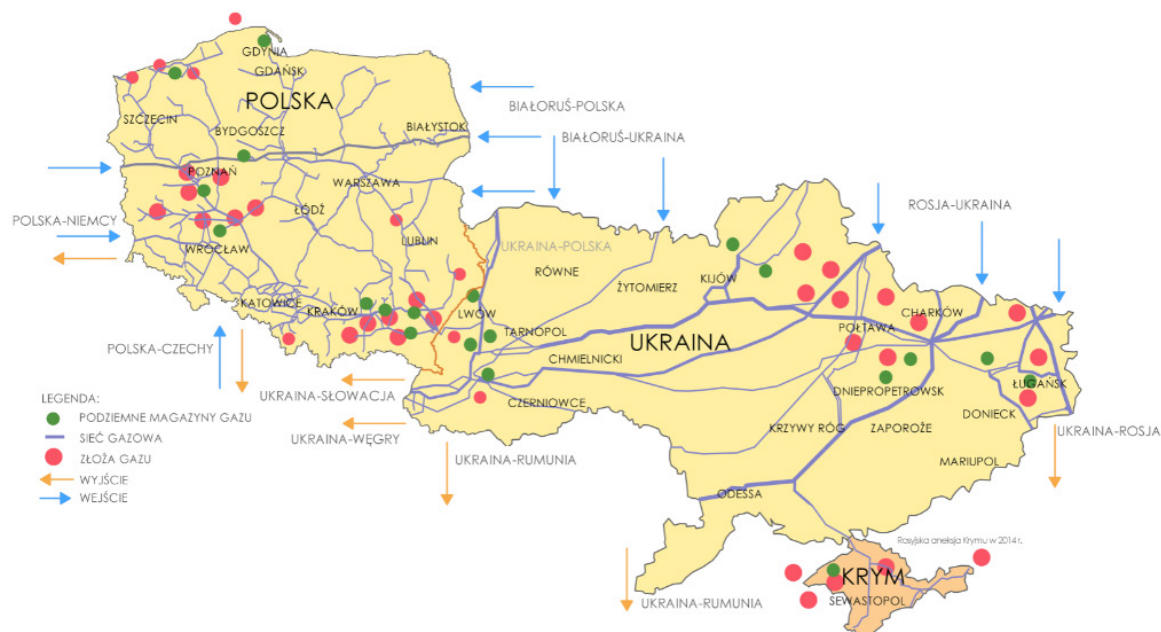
GDYNIA
GDAŃSK
POLSKA
SZCZECIN
BYDGOSZCZ
BIAŁYSTOK
BIAŁORUŚ-POLSKA
BIAŁORUŚ-UKRAINA
POZNAŃ
WARSZAWA
POLSKA-NIEMCY
ŁÓDŹ
LUBLIN
WROCŁAW
UKRAINA-POLSKA
RÓWNE
ŻYTOMIERZ
KIJÓW
ROSJA-UKRAINA
KATOWICE
KRAKÓW
LWÓW
TARNOPOL
CHMIELNICKI
UKRAINA
POŁTAWA
CHARKÓW
POLSKA-CZECHY
LEGENDA:
PODZIEMNE MAGAZYNY GAZU
SIEĆ GAZOWA
ZŁOŻA GAZU
WYJŚCIE
WEJŚCIE
UKRAINA-SŁOWACJA
UKRAINA-WĘGRY
CZERNIOWCE
DNIEPROPETROWSK
ŁUGAŃSK
DONIECK
UKRAINA-ROSJA
KRZYWY RÓG
ZAPOROŻE
UKRAINA-RUMUNIA
MARIUPOL
ODESSA
Rosyjska aneksja Krymu w 2014 r.
KRYM
SEWASTOPOL
UKRAINA-RUMUNIA